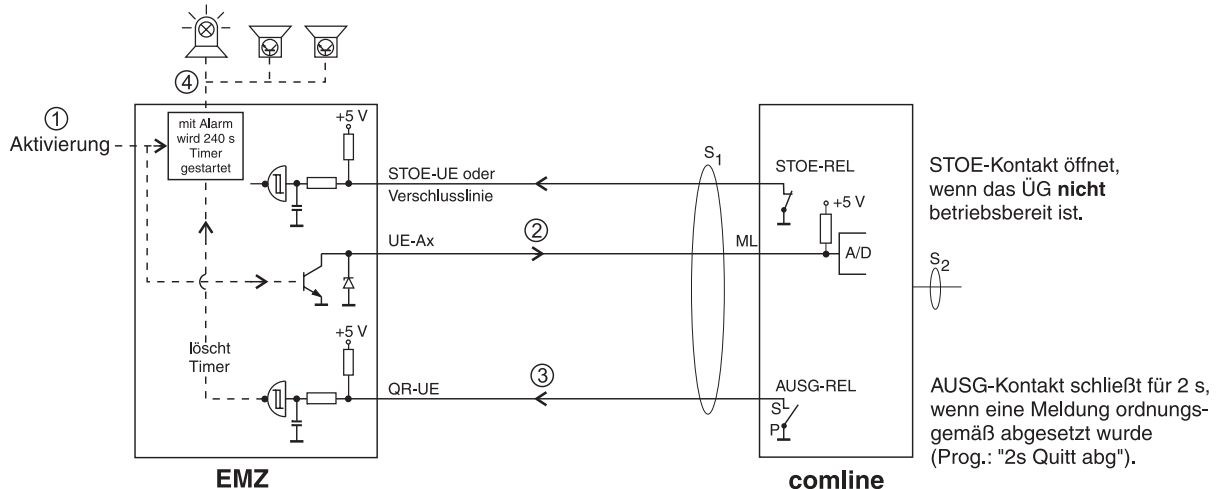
④

①
Aktivierung

mit Alarm wird 240 s Timer gestartet

+5 V

STOE-UE oder Verschlusslinie

$S_1$

STOE-REL

+5 V

STOE-Kontakt öffnet, wenn das ÜG **nicht** betriebsbereit ist.

UE-Ax

②

ML

A/D

$S_2$

löscht Timer

+5 V

QR-UE

③

AUSG-REL

S

P

AUSG-Kontakt schließt für 2 s, wenn eine Meldung ordnungsgemäß abgesetzt wurde (Prog.: "2s Quitt abg").

EMZ

comline